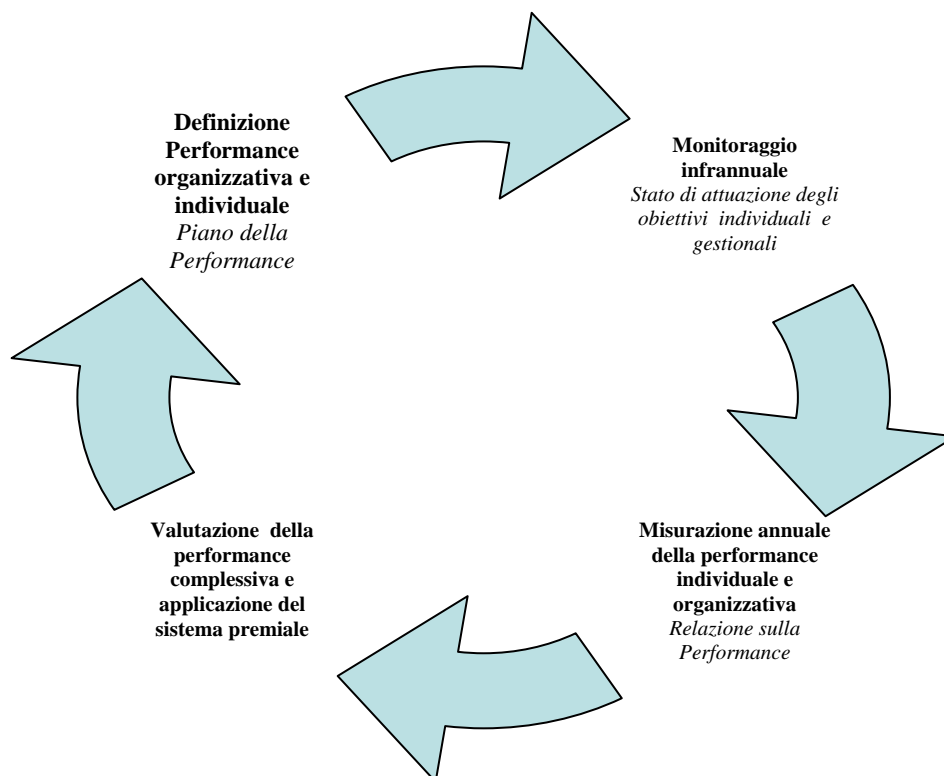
**Definizione Performance organizzativa e individuale**
*Piano della Performance*

**Monitoraggio infrannuale**
*Stato di attuazione degli obiettivi individuali e gestionali*

**Misurazione annuale della performance individuale e organizzativa**
*Relazione sulla Performance*

**Valutazione della performance complessiva e applicazione del sistema premiale**